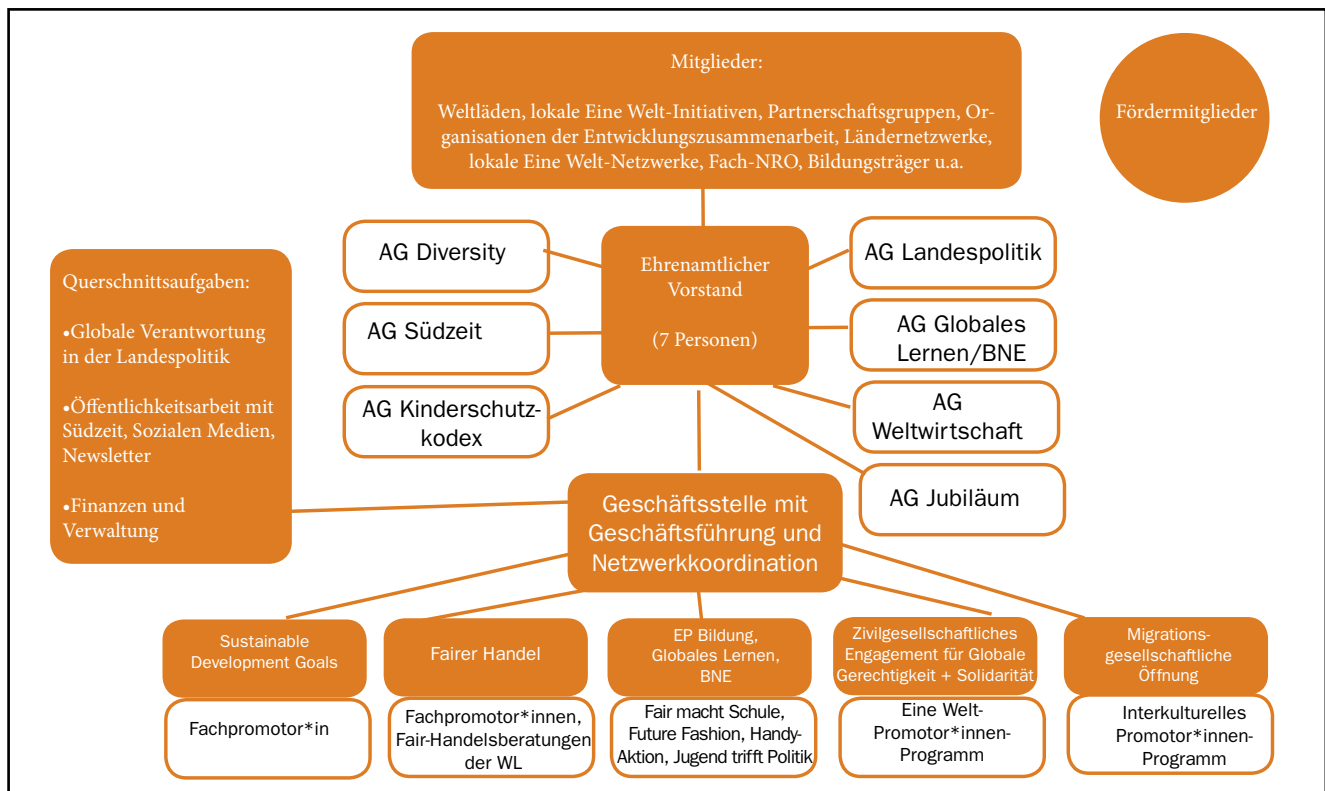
Mitglieder:

Weltläden, lokale Eine Welt-Initiativen, Partnerschaftsgruppen, Organisationen der Entwicklungszusammenarbeit, Ländernetzwerke, lokale Eine Welt-Netzwerke, Fach-NRO, Bildungsträger u.a.

Fördermitglieder

Querschnittsaufgaben:

•Globale Verantwortung in der Landespolitik

•Öffentlichkeitsarbeit mit Südzeit, Sozialen Medien, Newsletter

•Finanzen und Verwaltung

AG Diversity

AG Südzeit

AG Kinderschutzkodex

Ehrenamtlicher Vorstand

(7 Personen)

AG Landespolitik

AG Globales Lernen/BNE

AG Weltwirtschaft

AG Jubiläum

Geschäftsstelle mit Geschäftsführung und Netzwerkkoordination

Sustainable Development Goals

Fachpromotor*in

Fairer Handel

Fachpromotor*innen, Fair-Handelsberatungen der WL

EP Bildung, Globales Lernen, BNE

Fair macht Schule, Future Fashion, Handy-Aktion, Jugend trifft Politik

Zivilgesellschaftliches Engagement für Globale Gerechtigkeit + Solidarität

Eine Welt-Promotor*innen-Programm

Migrationsgesellschaftliche Öffnung

Interkulturelles Promotor*innen-Programm